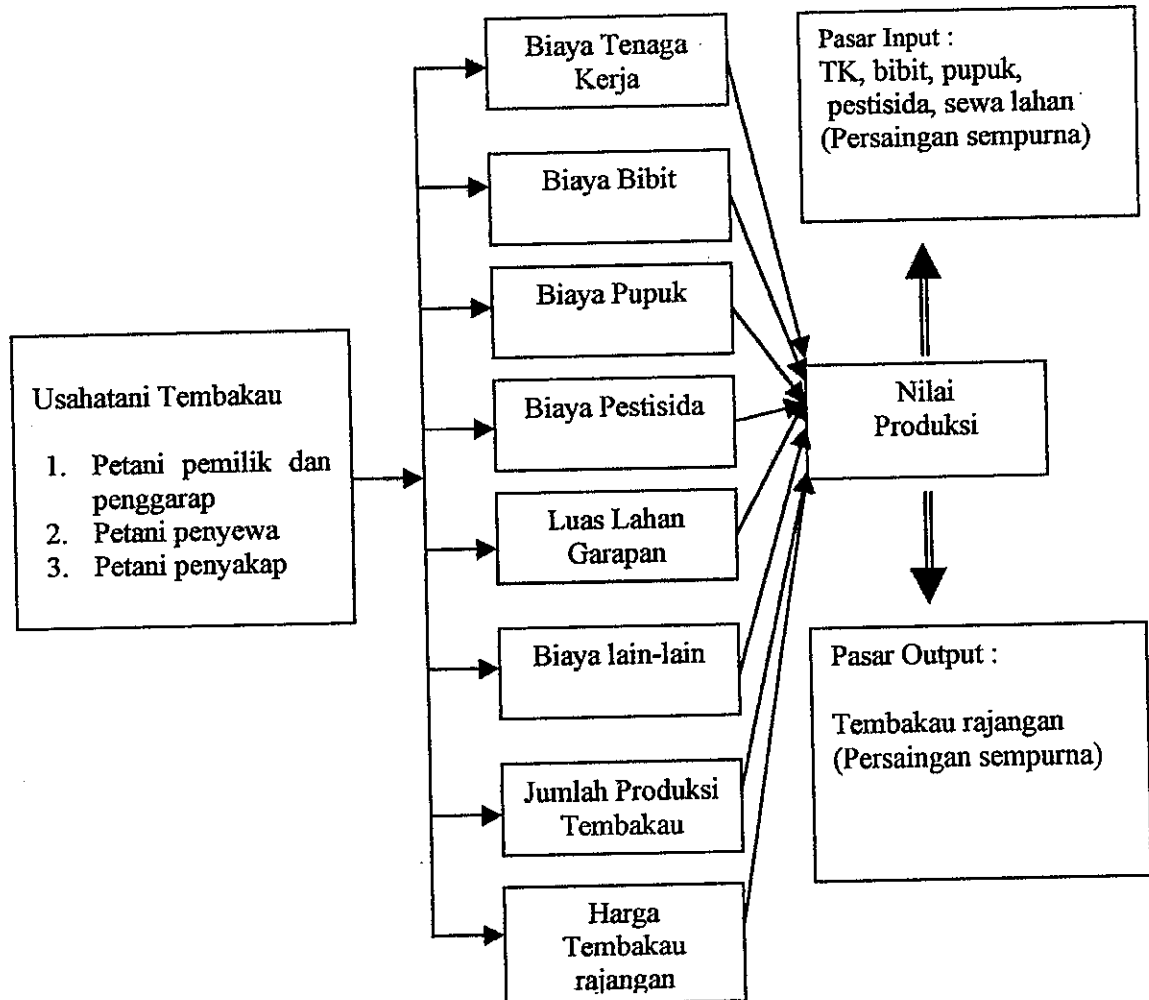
Usahatani Tembakau

1. Petani pemilik dan penggarap
2. Petani penyewa
3. Petani penyakap

Biaya Tenaga Kerja

Biaya Bibit

Biaya Pupuk

Biaya Pestisida

Luas Lahan Garapan

Biaya lain-lain

Jumlah Produksi Tembakau

Harga Tembakau rajangan

Pasar Input :
TK, bibit, pupuk, pestisida, sewa lahan
(Persaingan sempurna)

Nilai Produksi

Pasar Output :

Tembakau rajangan
(Persaingan sempurna)